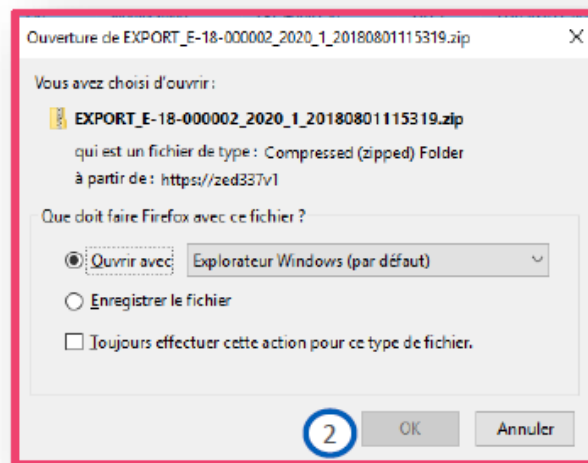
Ouverture de EXPORT_E-18-000002_2020_1_20180801115319.zip

×

Vous avez choisi d'ouvrir :

EXPORT_E-18-000002_2020_1_20180801115319.zip

qui est un fichier de type : Compressed (zipped) Folder

à partir de : https://zed337v1

Que doit faire Firefox avec ce fichier ?

Ouvrir avec Explorateur Windows (par défaut)

Enregistrer le fichier

Toujours effectuer cette action pour ce type de fichier.

2

OK

Annuler